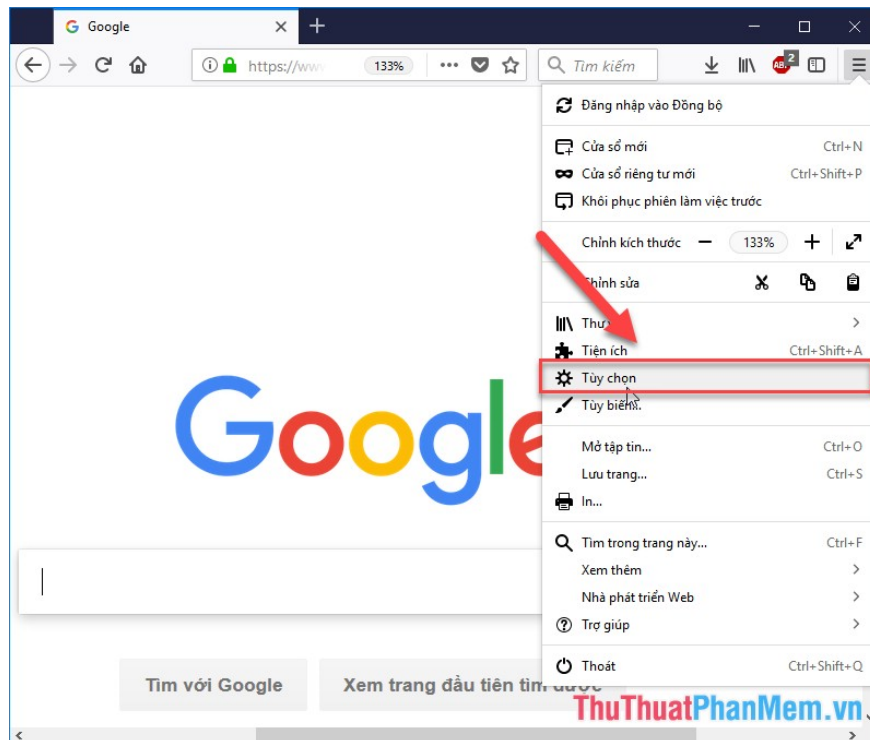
Google

https://www

133%

Tìm kiếm

Đăng nhập vào Đồng bộ

Cửa sổ mới Ctrl+N

Cửa sổ riêng tư mới Ctrl+Shift+P

Khôi phục phiên làm việc trước

Chỉnh kích thước − 133% +

Chỉnh sửa

Thư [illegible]

Tiện ích Ctrl+Shift+A

Tùy chọn

Tùy biến...

Mở tập tin... Ctrl+O

Lưu trang... Ctrl+S

In...

Tìm trong trang này... Ctrl+F

Xem thêm

Nhà phát triển Web

Trợ giúp

Thoát Ctrl+Shift+Q

Google

Tìm với Google

Xem trang đầu tiên tìm được

ThuThuatPhanMem.vn